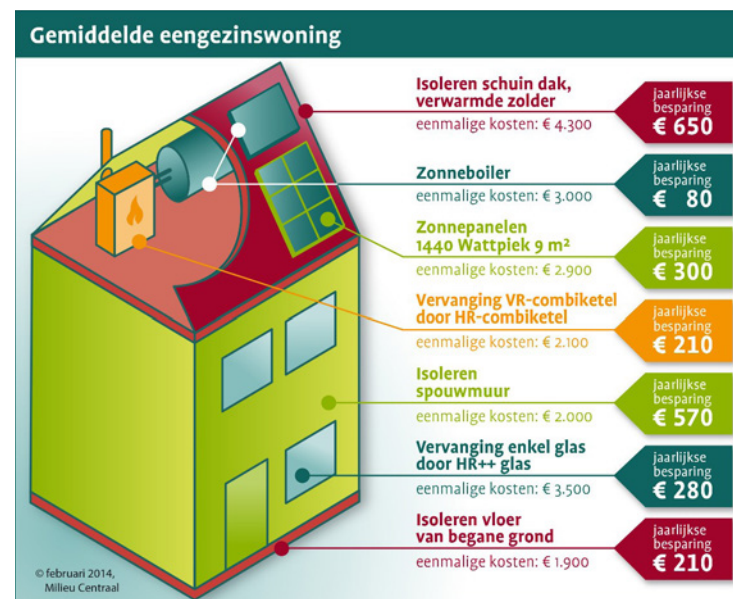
Gemiddelde eengezinswoning

Isoleren schuin dak, verwarmde zolder
eenmalige kosten: € 4.300
jaarlijkse besparing
€ 650

Zonneboiler
eenmalige kosten: € 3.000
jaarlijkse besparing
€ 80

Zonnepanelen 1440 Wattpiek 9 m²
eenmalige kosten: € 2.900
jaarlijkse besparing
€ 300

Vervanging VR-combiketel door HR-combiketel
eenmalige kosten: € 2.100
jaarlijkse besparing
€ 210

Isoleren spouwmuur
eenmalige kosten: € 2.000
jaarlijkse besparing
€ 570

Vervanging enkel glas door HR++ glas
eenmalige kosten: € 3.500
jaarlijkse besparing
€ 280

Isoleren vloer van begane grond
eenmalige kosten: € 1.900
jaarlijkse besparing
€ 210

© februari 2014, Milieu Centraal